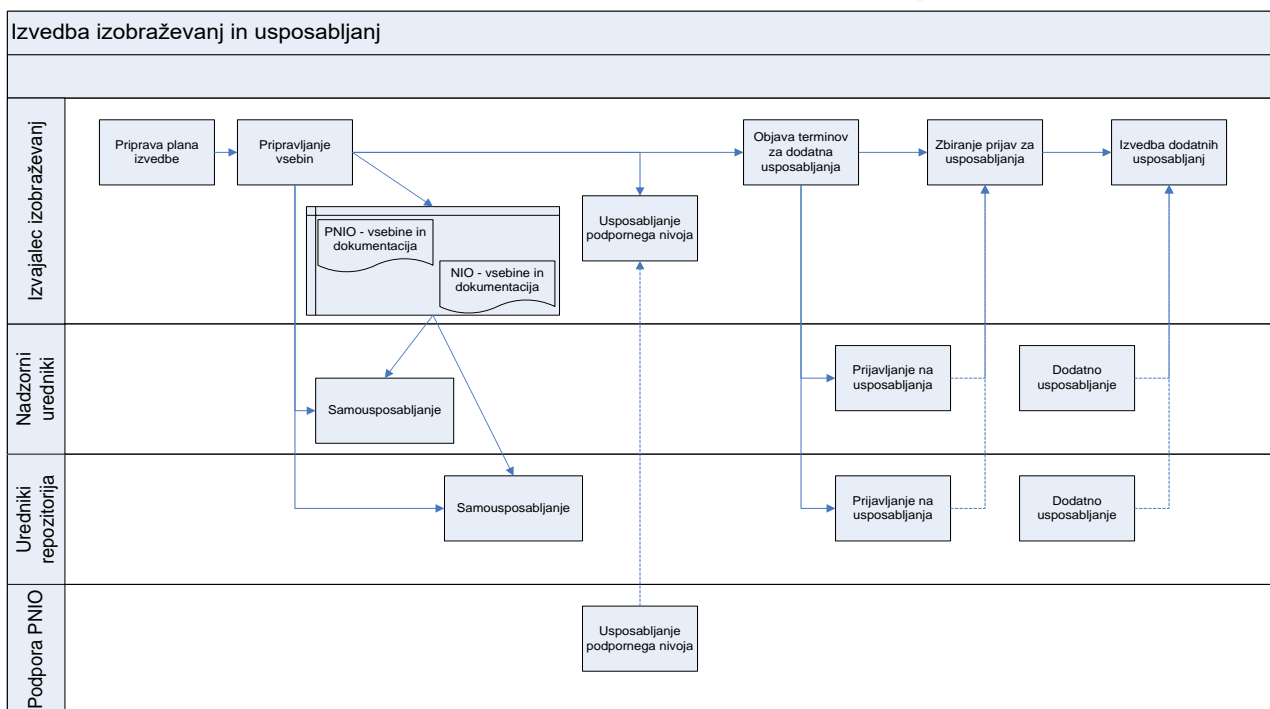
Izvedba izobraževanj in usposabljanj

Izvajalec izobraževanj

Priprava plana izvedbe

Pripravljanje vsebin

PNIO - vsebine in dokumentacija

NIO - vsebine in dokumentacija

Usposabljanje podpornega nivoja

Objava terminov za dodatna usposabljanja

Zbiranje prijav za usposabljanja

Izvedba dodatnih usposabljanj

Nadzorni uredniki

Samousposabljanje

Prijavljanje na usposabljanja

Dodatno usposabljanje

Uredniki repozitorija

Samousposabljanje

Prijavljanje na usposabljanja

Dodatno usposabljanje

Podpora PNIO

Usposabljanje podpornega nivoja